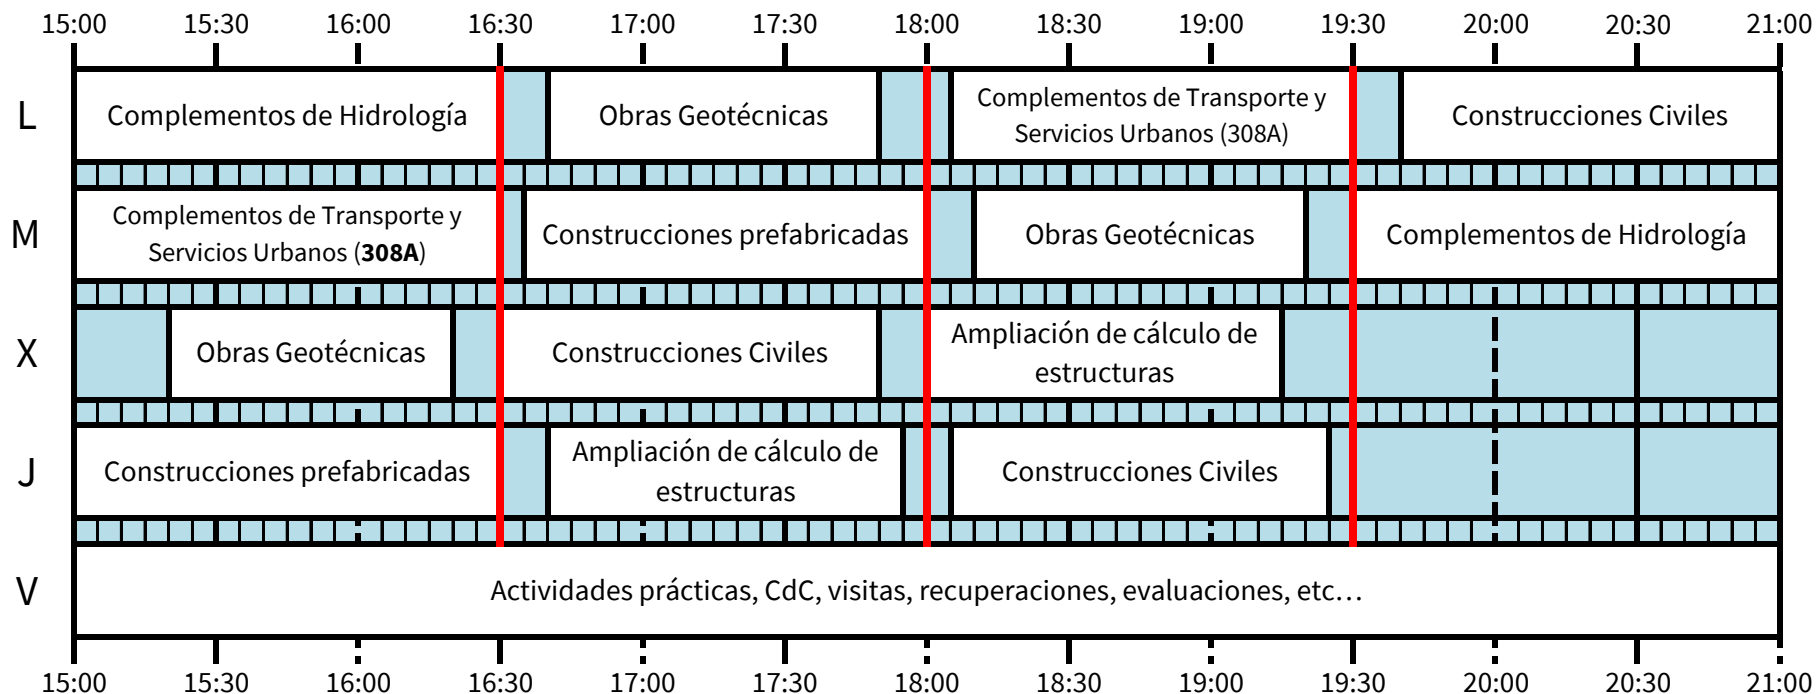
15:00 15:30 16:00 16:30 17:00 17:30 18:00 18:30 19:00 19:30 20:00 20:30 21:00

L
Complementos de Hidrología
Obras Geotécnicas
Complementos de Transporte y Servicios Urbanos (308A)
Construcciones Civiles

M
Complementos de Transporte y Servicios Urbanos (**308A**)
Construcciones prefabricadas
Obras Geotécnicas
Complementos de Hidrología

X
Obras Geotécnicas
Construcciones Civiles
Ampliación de cálculo de estructuras

J
Construcciones prefabricadas
Ampliación de cálculo de estructuras
Construcciones Civiles

V
Actividades prácticas, CdC, visitas, recuperaciones, evaluaciones, etc…

15:00 15:30 16:00 16:30 17:00 17:30 18:00 18:30 19:00 19:30 20:00 20:30 21:00